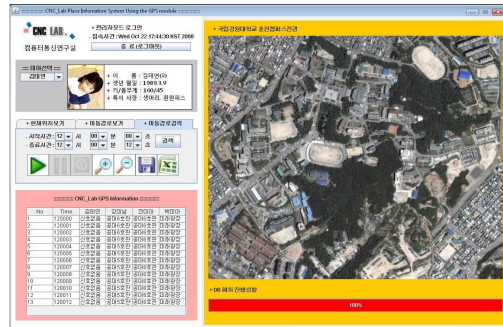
CNC_Lab Place Information System Using the GPS module

CNC LAB.

컴퓨터통신연구실

• 관리자모드 로그인
• 접속시간 : Wed Oct 22 17:44:30 KST 2008
종 료 (로그아웃)

== 대상선택 ==
김태연

• 이 름 : 김태연(6)
• 생년 월일 : 1989.3.19
• 키/몸무게 : 160/45
• 특이 사항 : 생머리, 원피스

• 현재위치보기 • 이동경로보기 • 이동경로검색

- 시작시간 : 12 시 00 분 00 초
- 종료시간 : 12 시 00 분 00 초
검색

=== CNC_Lab GPS Information ===

| No | Time | 김태연 | 김태연 | 김태연 | 박태연 |
|---|---|---|---|---|---|
| 1 | 120000 | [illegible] | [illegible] | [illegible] | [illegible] |
| 2 | 120001 | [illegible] | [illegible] | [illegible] | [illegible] |
| 3 | 120002 | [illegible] | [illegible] | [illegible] | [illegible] |
| 4 | 120003 | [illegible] | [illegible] | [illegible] | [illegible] |
| 5 | 120004 | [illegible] | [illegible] | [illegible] | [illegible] |
| 6 | 120005 | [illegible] | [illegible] | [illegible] | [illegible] |
| 7 | 120006 | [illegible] | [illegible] | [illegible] | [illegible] |
| 8 | 120007 | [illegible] | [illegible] | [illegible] | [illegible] |
| 9 | 120008 | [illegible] | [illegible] | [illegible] | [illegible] |
| 10 | 120009 | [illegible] | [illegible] | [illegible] | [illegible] |
| 11 | 120010 | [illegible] | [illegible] | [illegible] | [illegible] |
| 12 | 120011 | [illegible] | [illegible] | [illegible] | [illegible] |
| 13 | 120012 | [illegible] | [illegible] | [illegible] | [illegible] |

• 국립경상대학교 공과대학캠퍼스전경

• 00 패치 진행상황

100%